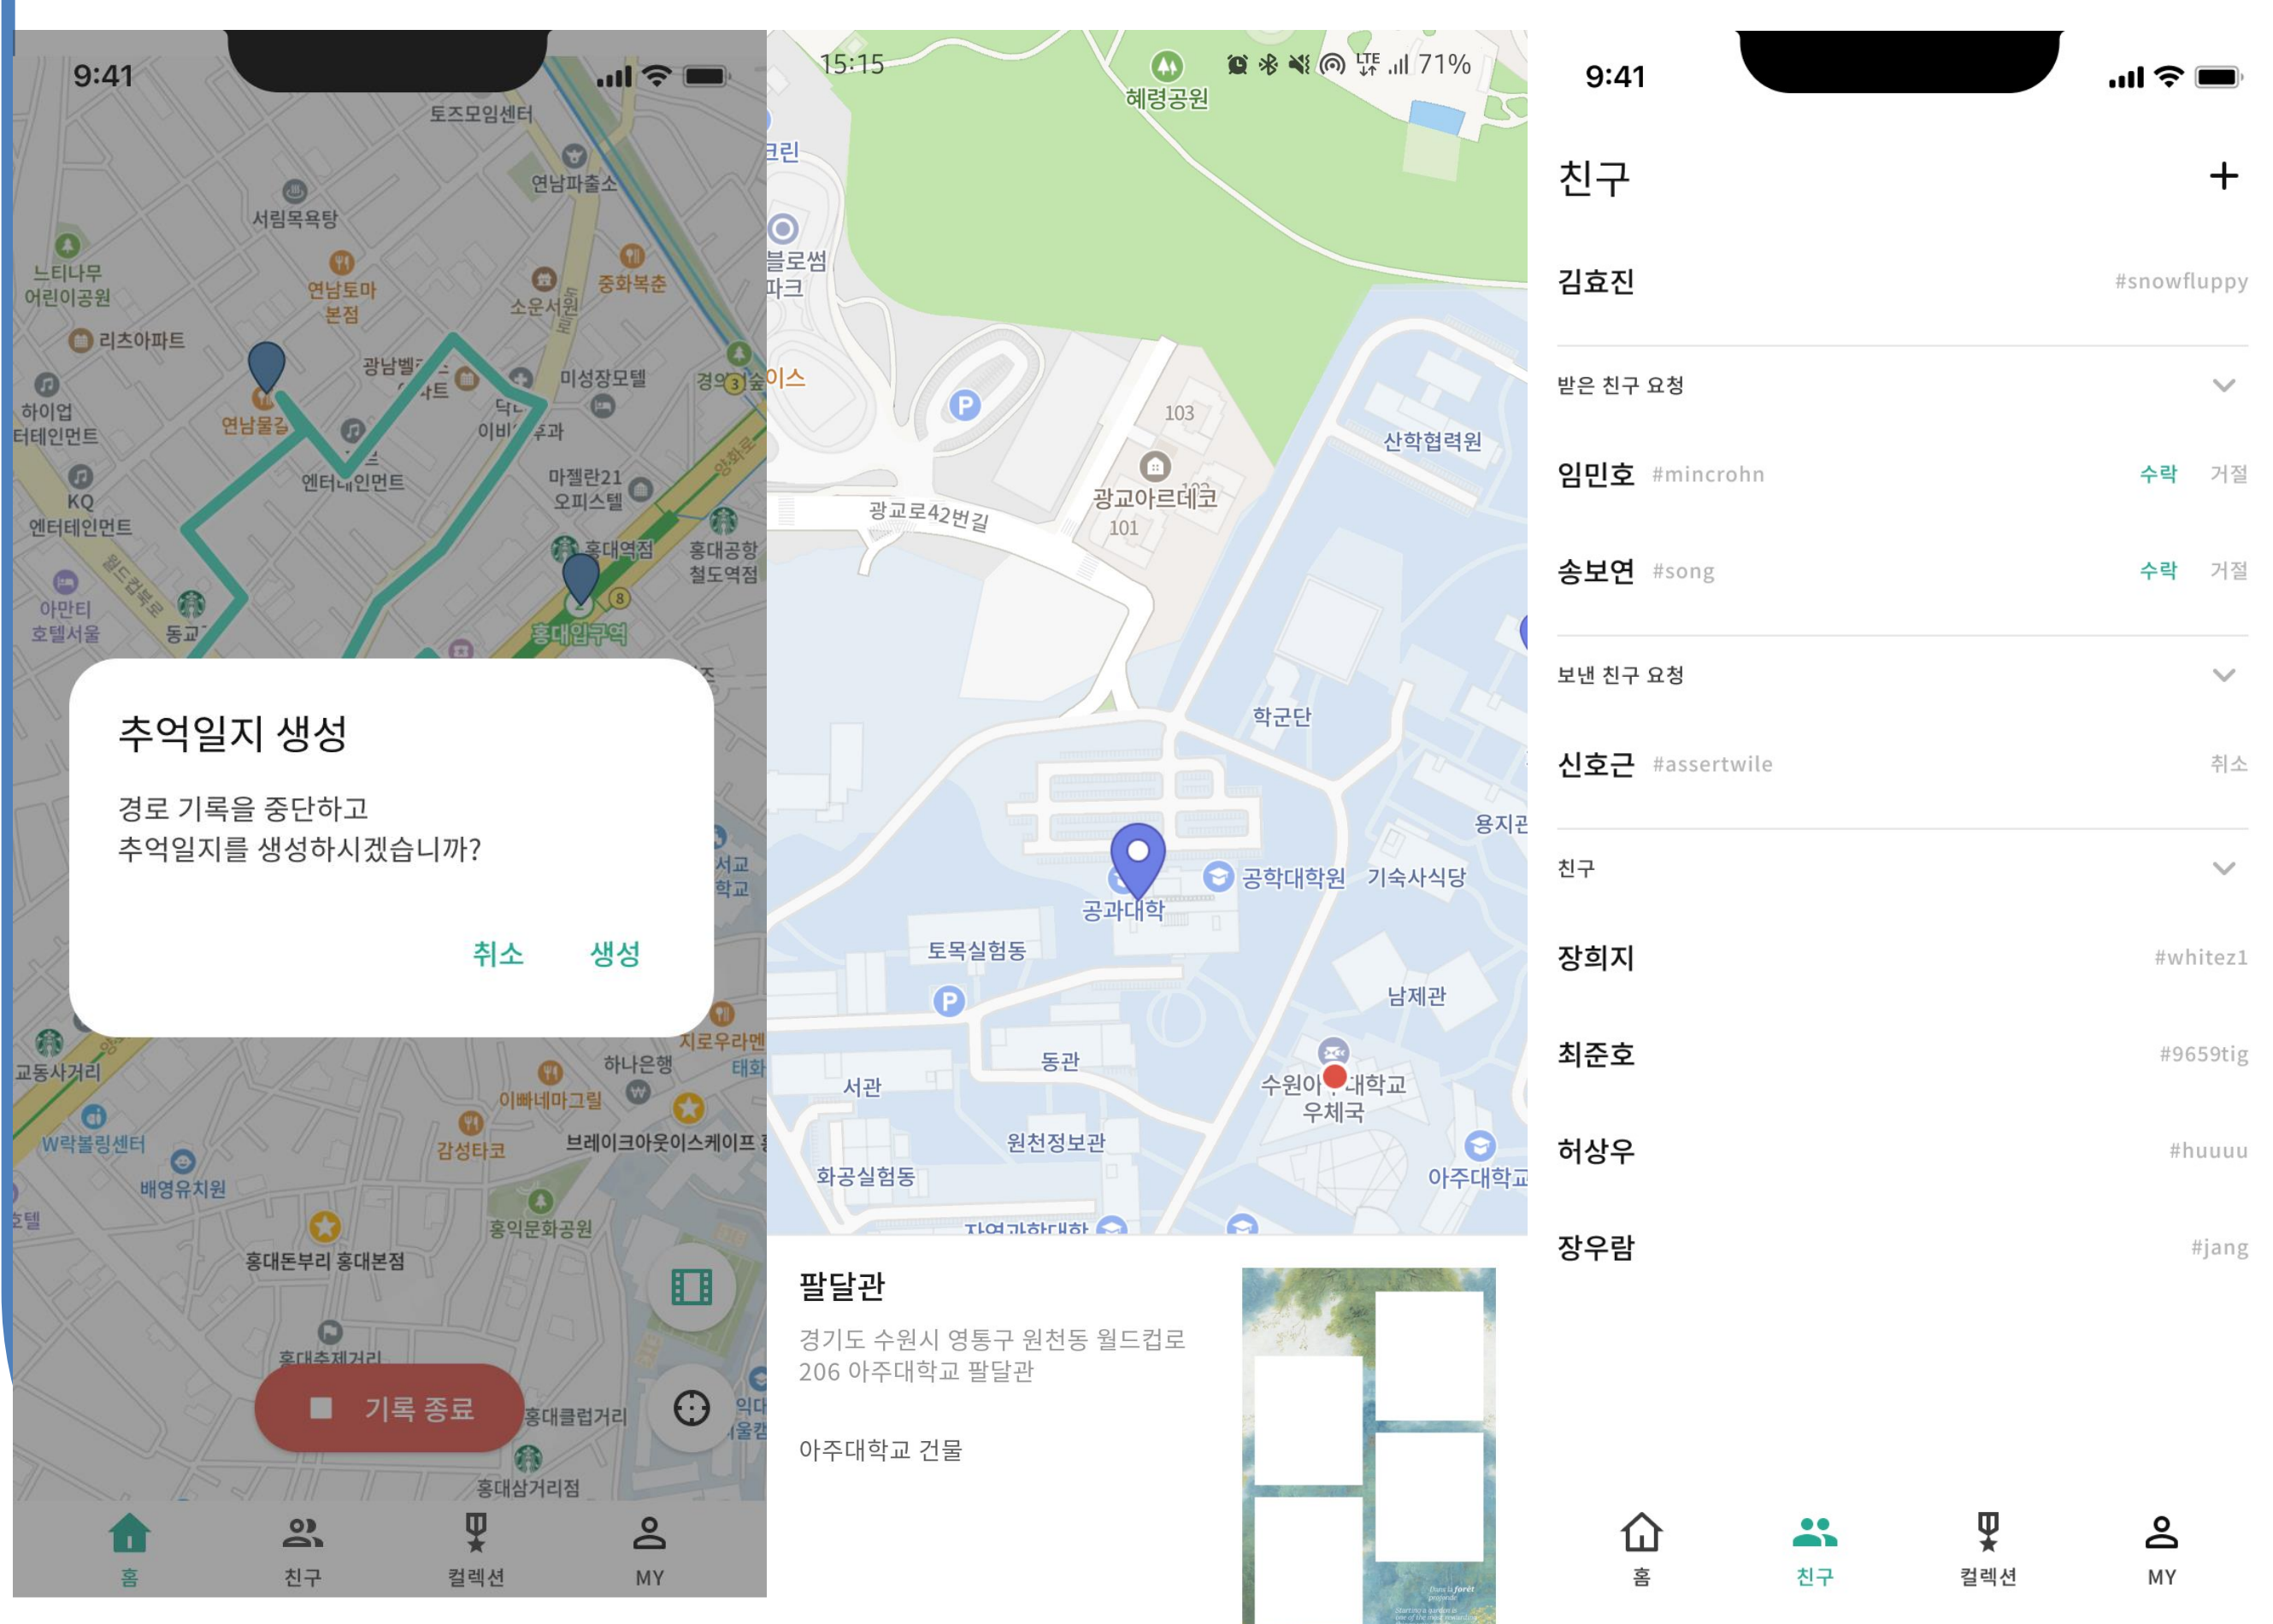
9:41

토즈모임센터
연남파출소
서림목욕탕
느티나무 어린이공원
연남토마 본점
소운서원
중화복춘
리츠아파트
광남벨
미성장모텔
하이업 엔터테인먼트
연남물길
엔터테인먼트
이비
경의선숲길
KQ 엔터테인먼트
마젤란21 오피스텔
홍대역점
홍대공항 철도역점
아만티 호텔서울
동교
홍대입구역

추억일지 생성

경로 기록을 중단하고
추억일지를 생성하시겠습니까?

취소 생성

교동사거리
지로우라멘
하나은행
이빠네마그릴
W락볼링센터
감성타코
브레이크아웃이스케이프
배영유치원
홍익문화공원
홍대돈부리 홍대본점
홍대축제거리
기록 종료
홍대클럽거리
홍대삼거리점

홈 친구 컬렉션 MY

15:15 71%
혜령공원
블로썸 파크
103
광교아르데코
101
산학협력원
광교로42번길
학군단
용지관
공학대학원
기숙사식당
공과대학
토목실험동
남제관
동관
서관
수원아주대학교 우체국
원천정보관
화공실험동
아주대학교
자연과학대학

팔달관
경기도 수원시 영통구 원천동 월드컵로 206 아주대학교 팔달관

아주대학교 건물

9:41

친구 +

김효진 #snowfluppy

받은 친구 요청

임민호 #mincrohn 수락 거절

송보연 #song 수락 거절

보낸 친구 요청

신호근 #assertwile 취소

친구

장희지 #whitez1

최준호 #9659tig

허상우 #huuuu

장우람 #jang

홈 친구 컬렉션 MY